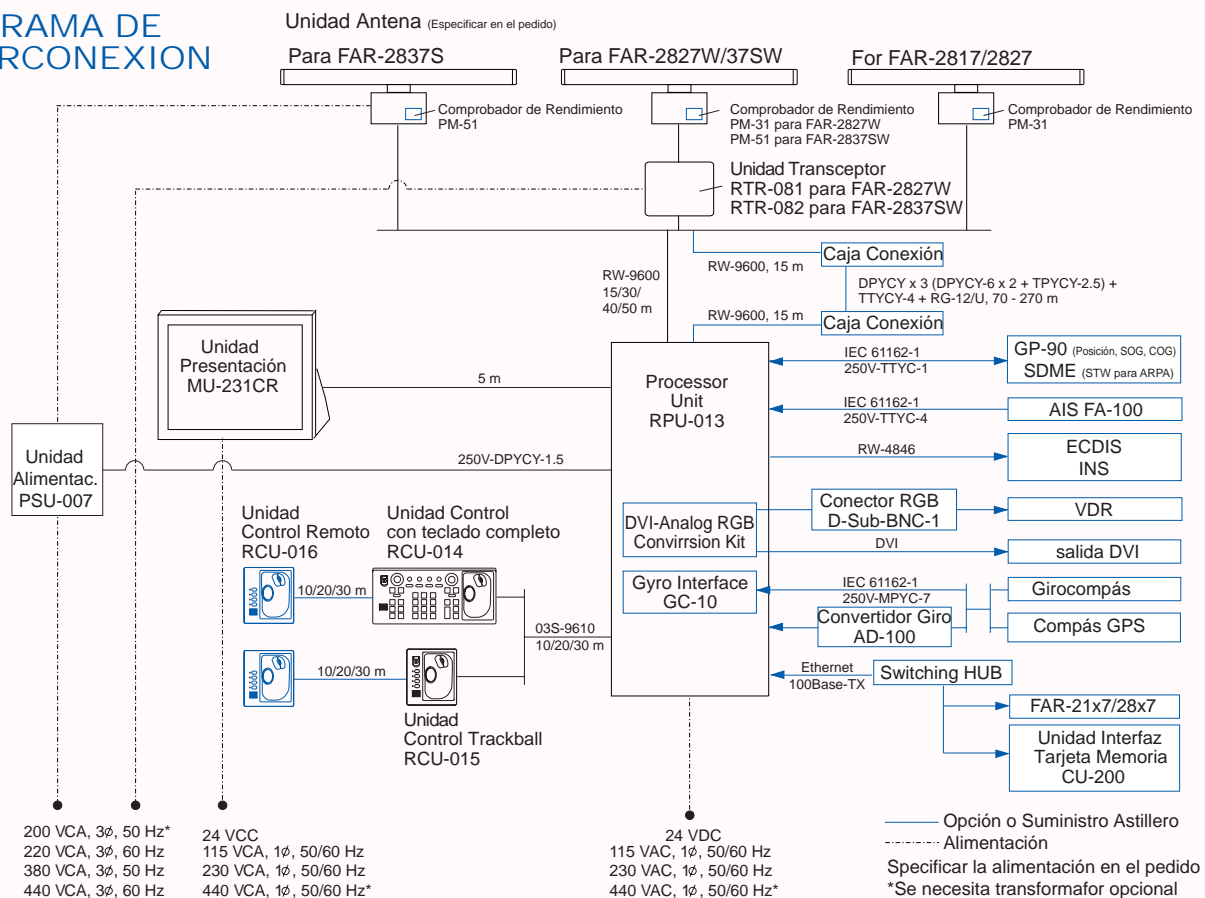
RAMA DE
RCONEXION

Unidad Antena (Especificar en el pedido)

Para FAR-2837S
Para FAR-2827W/37SW
For FAR-2817/2827

Comprobador de Rendimiento PM-51
Comprobador de Rendimiento PM-31 para FAR-2827W PM-51 para FAR-2837SW
Comprobador de Rendimiento PM-31

Unidad Transceptor
RTR-081 para FAR-2827W
RTR-082 para FAR-2837SW

Caja Conexión
RW-9600, 15 m
RW-9600 15/30/ 40/50 m
DPYCY x 3 (DPYCY-6 x 2 + TPYCY-2.5) + TTYCY-4 + RG-12/U, 70 - 270 m
RW-9600, 15 m
Caja Conexión

Unidad Presentación MU-231CR
5 m
Processor Unit RPU-013
IEC 61162-1 250V-TTYC-1
GP-90 (Posición, SOG, COG) SDME (STW para ARPA)
IEC 61162-1 250V-TTYC-4
AIS FA-100
RW-4846
ECDIS INS

Unidad Alimentac. PSU-007
250V-DPYCY-1.5

Unidad Control Remoto RCU-016
Unidad Control con teclado completo RCU-014
10/20/30 m
DVI-Analog RGB Convirrsion Kit
Conector RGB D-Sub-BNC-1
VDR
DVI
salida DVI
Gyro Interface GC-10
IEC 61162-1 250V-MPYC-7
Girocompás
Convertidor Giro AD-100
Compás GPS
03S-9610 10/20/30 m
10/20/30 m
Ethernet 100Base-TX
Switching HUB
FAR-21x7/28x7
Unidad Interfaz Tarjeta Memoria CU-200
Unidad Control Trackball RCU-015

200 VCA, 3$\phi$, 50 Hz*
220 VCA, 3$\phi$, 60 Hz
380 VCA, 3$\phi$, 50 Hz
440 VCA, 3$\phi$, 60 Hz

24 VCC
115 VCA, 1$\phi$, 50/60 Hz
230 VCA, 1$\phi$, 50/60 Hz
440 VCA, 1$\phi$, 50/60 Hz*

24 VDC
115 VAC, 1$\phi$, 50/60 Hz
230 VAC, 1$\phi$, 50/60 Hz
440 VAC, 1$\phi$, 50/60 Hz*

Opción o Suministro Astillero
Alimentación
Specificar la alimentación en el pedido
*Se necesita transformafor opcional